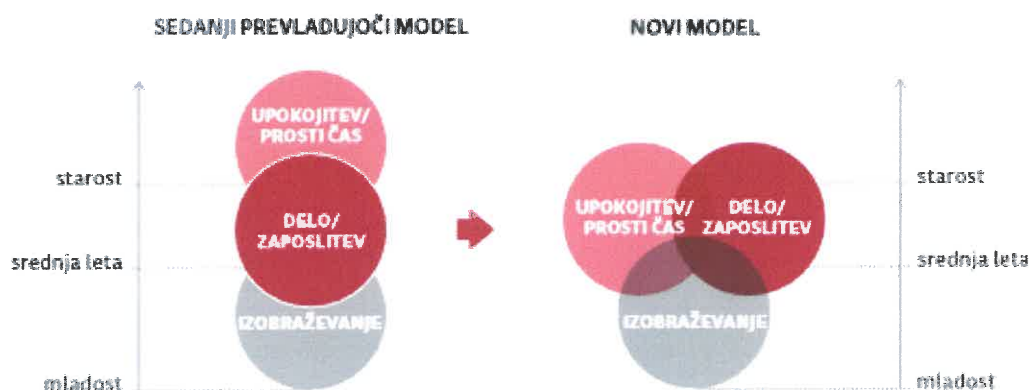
SEDANJI PREVLADUJOČI MODEL

UPOKOJITEV/ PROSTI ČAS

starost

DELO/ ZAPOSLITEV

srednja leta

IZOBRAŽEVANJE

mladost

NOVI MODEL

UPOKOJITEV/ PROSTI ČAS

DELO/ ZAPOSLITEV

IZOBRAŽEVANJE

starost

srednja leta

mladost